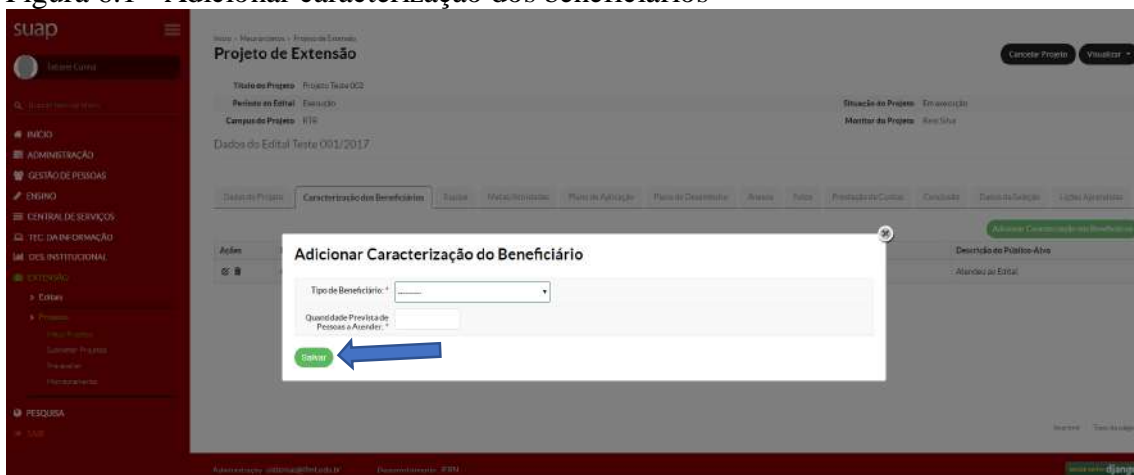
Figura 6.1 - Adicionar caracterização dos beneficiários

suap

INÍCIO
ADMINISTRAÇÃO
GESTÃO DE PESSOAS
ENSINO
CENTRAL DE SERVIÇOS
TEC. DA INFORMAÇÃO
DES. INSTITUCIONAL
EXTENSÃO
> Editais
> Projetos
PESQUISA

Projeto de Extensão

Cancelar Projeto
Visualizar

Título do Projeto: Projeto Teste 002
Período em Edital: Execução
Campus do Projeto: RTR
Situação do Projeto: Em execução
Monitor do Projeto: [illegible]

Dados do Edital Teste 001/2017

Dados do Projeto | Caracterização dos Beneficiários | Equipe | Metas/Atividades | Plano de Aplicação | Plano de Desembolso | Anexos | Fotos | Prestação de Contas | Conclusão | Dados da Seleção | Lições Aprendidas

Ações
Descrição do Público-Alvo
Atendeu ao Edital

Adicionar Caracterização do Beneficiário

Tipo de Beneficiário: * ---------
Quantidade Prevista de Pessoas a Atender: *

Salvar

django